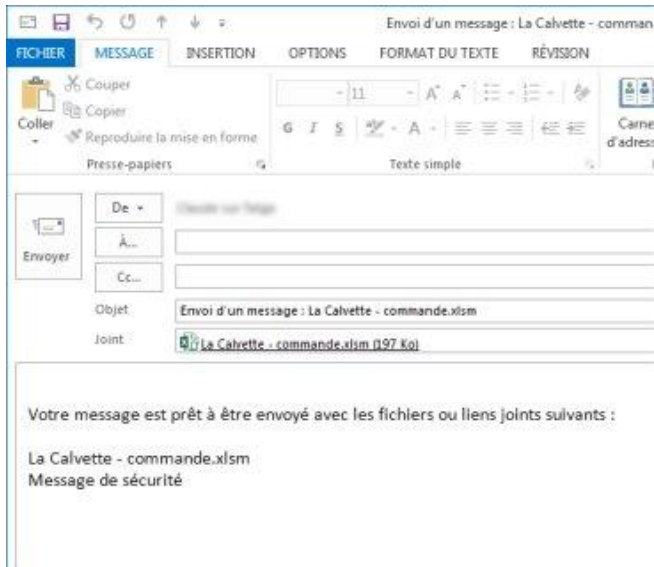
Envoi d'un message : La Calvette - comman

FICHIER MESSAGE INSERTION OPTIONS FORMAT DU TEXTE RÉVISION

Couper
Copier
Coller
Reproduire la mise en forme
Presse-papiers

11
A A
G I S
Texte simple

Carne
d'adress

Envoyer

De ▾ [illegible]

À...

Cc...

Objet Envoi d'un message : La Calvette - commande.xlsm

Joint La Calvette - commande.xlsm (197 Ko)

Votre message est prêt à être envoyé avec les fichiers ou liens joints suivants :

La Calvette - commande.xlsm
Message de sécurité